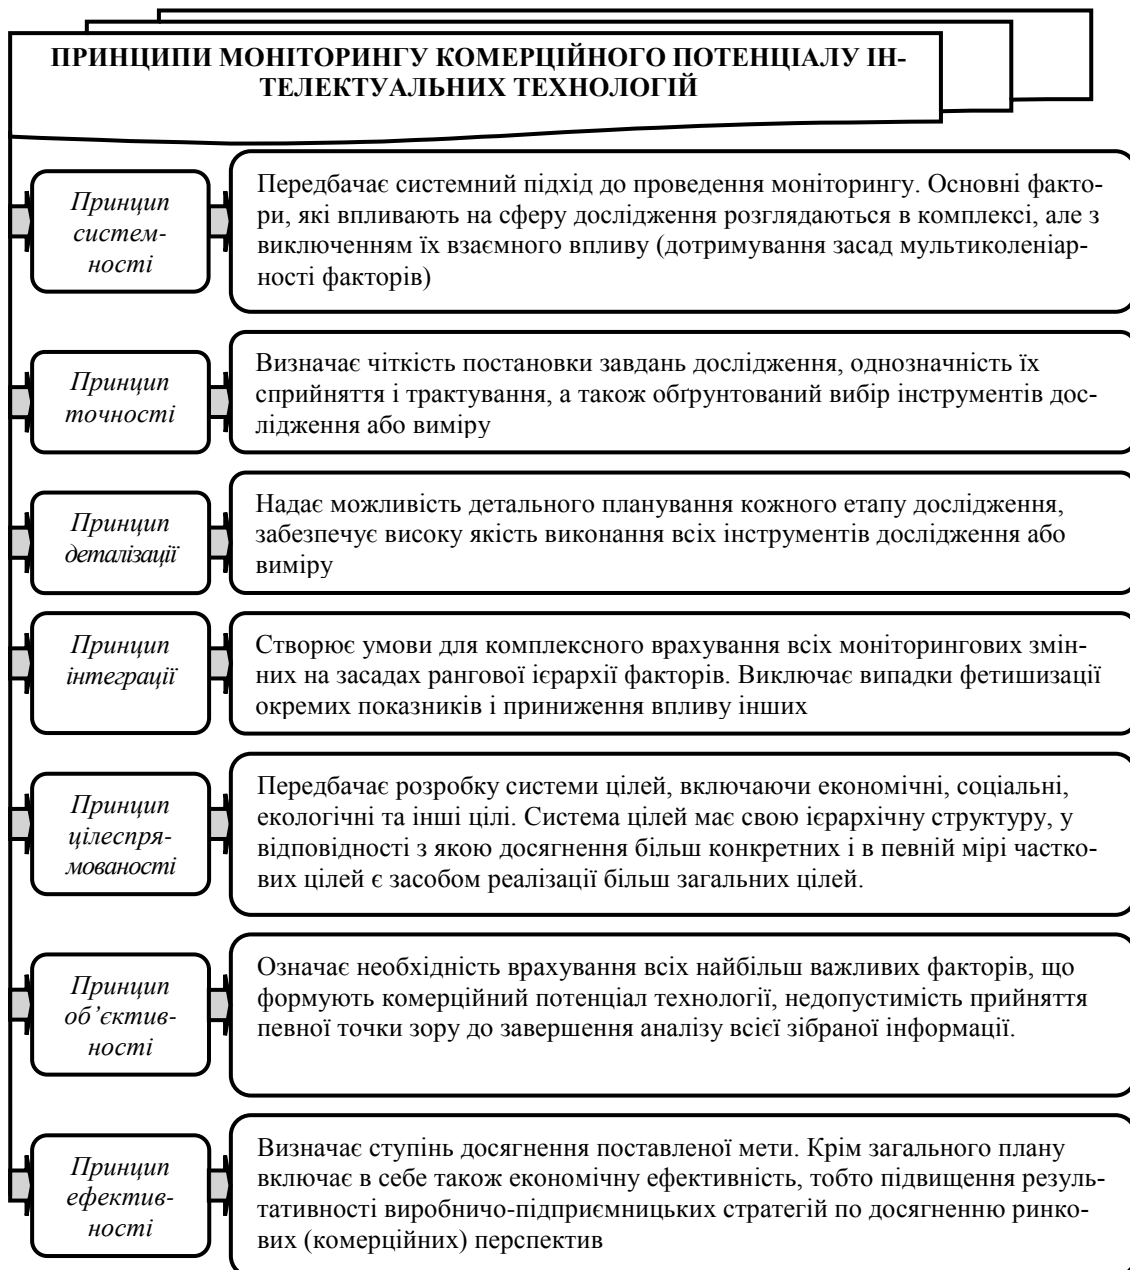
ПРИНЦИПИ МОНІТОРИНГУ КОМЕРЦІЙНОГО ПОТЕНЦІАЛУ ІНТЕЛЕКТУАЛЬНИХ ТЕХНОЛОГІЙ

Принцип системності

Передбачає системний підхід до проведення моніторингу. Основні фактори, які впливають на сферу дослідження розглядаються в комплексі, але з виключенням їх взаємного впливу (дотримування засад мультиколеніарності факторів)

Принцип точності

Визначає чіткість постановки завдань дослідження, однозначність їх сприйняття і трактування, а також обґрунтований вибір інструментів дослідження або виміру

Принцип деталізації

Надає можливість детального планування кожного етапу дослідження, забезпечує високу якість виконання всіх інструментів дослідження або виміру

Принцип інтеграції

Створює умови для комплексного врахування всіх моніторингових змінних на засадах рангової ієрархії факторів. Виключає випадки фетишизації окремих показників і приниження впливу інших

Принцип цілеспрямованості

Передбачає розробку системи цілей, включаючи економічні, соціальні, екологічні та інші цілі. Система цілей має свою ієрархічну структуру, у відповідності з якою досягнення більш конкретних і в певній мірі часткових цілей є засобом реалізації більш загальних цілей.

Принцип об'єктивності

Означає необхідність врахування всіх найбільш важливих факторів, що формують комерційний потенціал технології, недопустимість прийняття певної точки зору до завершення аналізу всієї зібраної інформації.

Принцип ефективності

Визначає ступінь досягнення поставленої мети. Крім загального плану включає в себе також економічну ефективність, тобто підвищення результативності виробничо-підприємницьких стратегій по досягненню ринкових (комерційних) перспектив